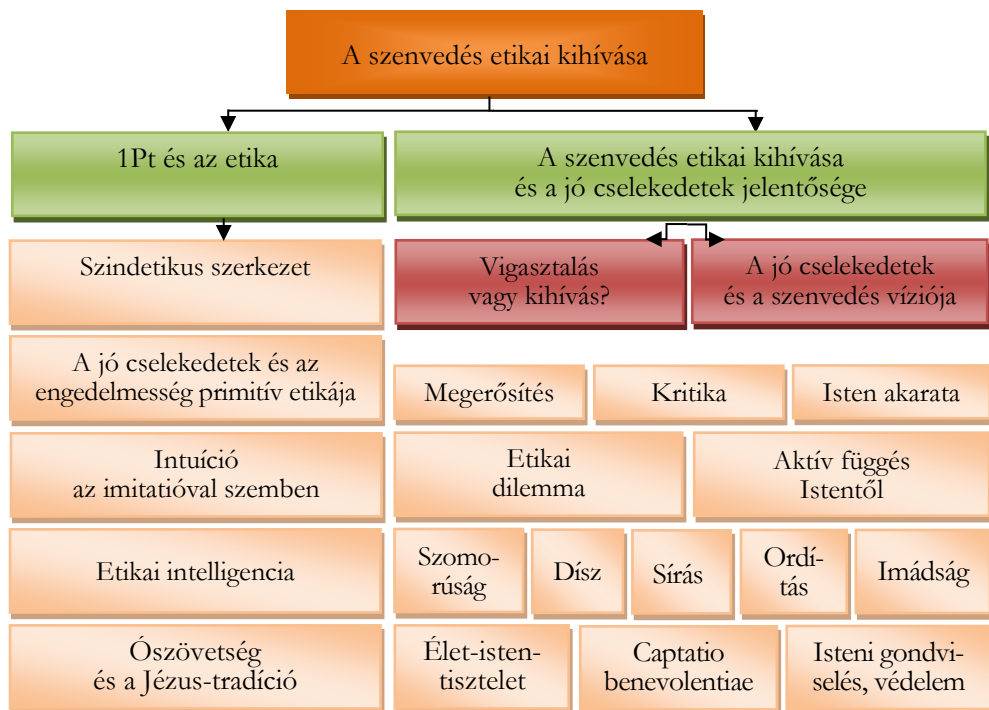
A szenvedés etikai kihívása

1Pt és az etika

A szenvedés etikai kihívása és a jó cselekedetek jelentősége

Szindetikus szerkezet

Vigasztalás vagy kihívás?

A jó cselekedetek és a szenvedés víziója

A jó cselekedetek és az engedelmesség primitív etikája

Megerősítés

Kritika

Isten akarata

Intuíció az imitatióval szemben

Etikai dilemma

Aktív függés Istentől

Etikai intelligencia

Szomorúság

Dísz

Sírás

Ordítás

Imádság

Ószövetség és a Jézus-tradíció

Élet-istentisztelet

Captatio benevolentiae

Isteni gondviselés, védelem